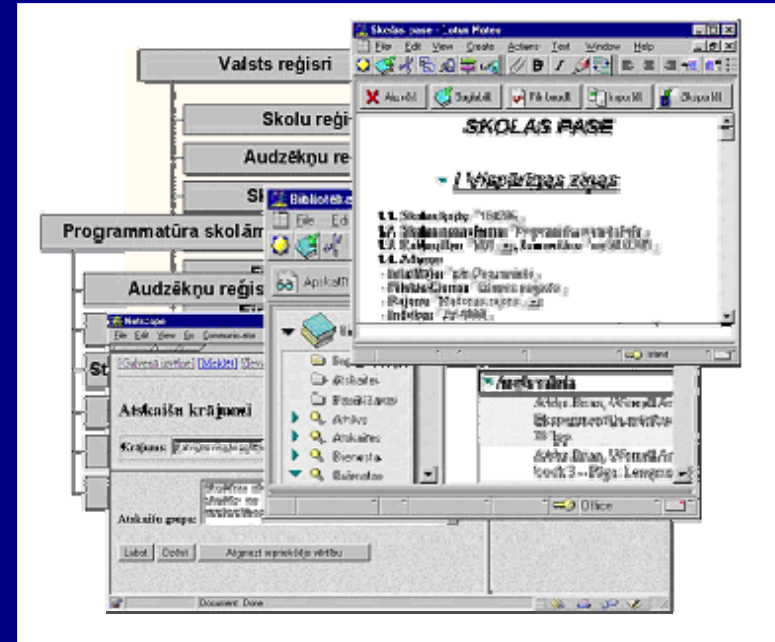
Valsts reģisri

Skolu reģi

Audzēkņu re

Sk

Programmatūra skolām

Audzēkņu reģis

St

Skolas pase - Lotus Notes

File Edit View Create Actions Text Window Help

Aizvērt Saglabāt Pārbaudīt Iepazīt Skopēt

SKOLAS PASE

I Vispārīgas ziņas

1.1. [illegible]
1.2. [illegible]
1.3. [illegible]
1.4. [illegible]
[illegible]
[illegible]
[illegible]
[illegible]

Office

Bibliotēk

File Edi

Apskatīt

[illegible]
Atskaites
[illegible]
Arhīvs
Atskaites
Biznesa
Bērnetas

Netscape

File Edit View Go Communicator

Atskaišu krājumi

Krājums:

Atskaišu grupa:

Labot Dzēst Atgriezt iepriekšējo vērtību

Document: Done

Autors/Nosaukums

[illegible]